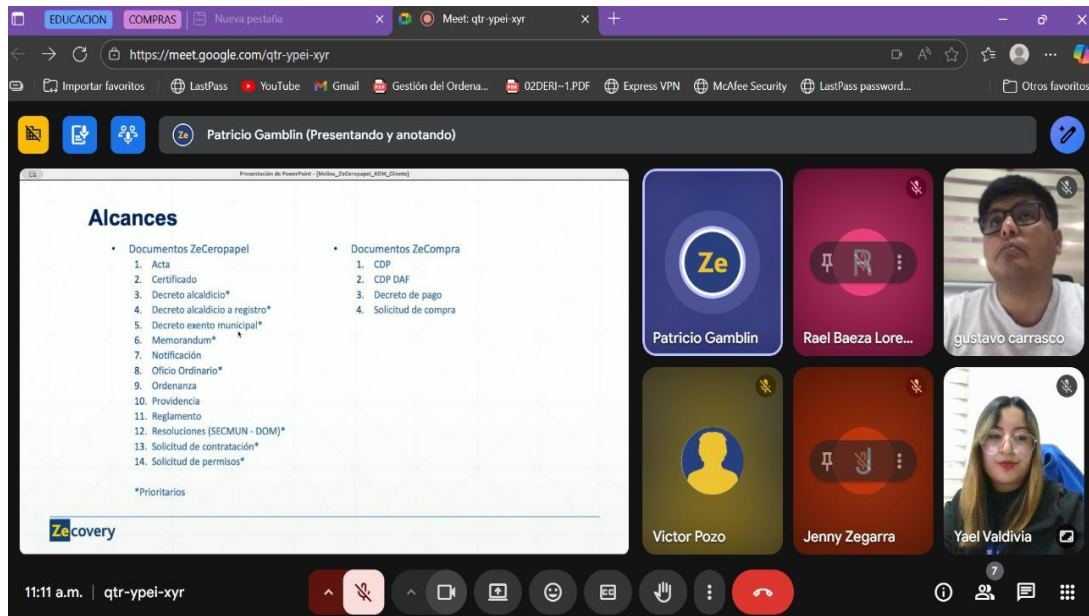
EDUCACION COMPRAS Nueva pestaña
Meet: qtr-ypei-xyr
https://meet.google.com/qtr-ypei-xyr
Importar favoritos LastPass YouTube Gmail Gestión del Ordena... 02DERI~1.PDF Express VPN McAfee Security LastPass password... Otros favoritos

Patricio Gamblin (Presentando y anotando)

Presentación de PowerPoint - [Molina_ZeCeropapel_KOM_Cliente]

Alcances

• Documentos ZeCeropapel
1. Acta
2. Certificado
3. Decreto alcaldicio*
4. Decreto alcaldicio a registro*
5. Decreto exento municipal*
6. Memorandum*
7. Notificación
8. Oficio Ordinario*
9. Ordenanza
10. Providencia
11. Reglamento
12. Resoluciones (SECMUN - DOM)*
13. Solicitud de contratación*
14. Solicitud de permisos*

*Prioritarios

• Documentos ZeCompra
1. CDP
2. CDP DAF
3. Decreto de pago
4. Solicitud de compra

Zecovery

Ze
Patricio Gamblin
Rael Baeza Lore...
gustavo carrasco
Victor Pozo
Jenny Zegarra
Yael Valdivia

11:11 a.m. | qtr-ypei-xyr
7